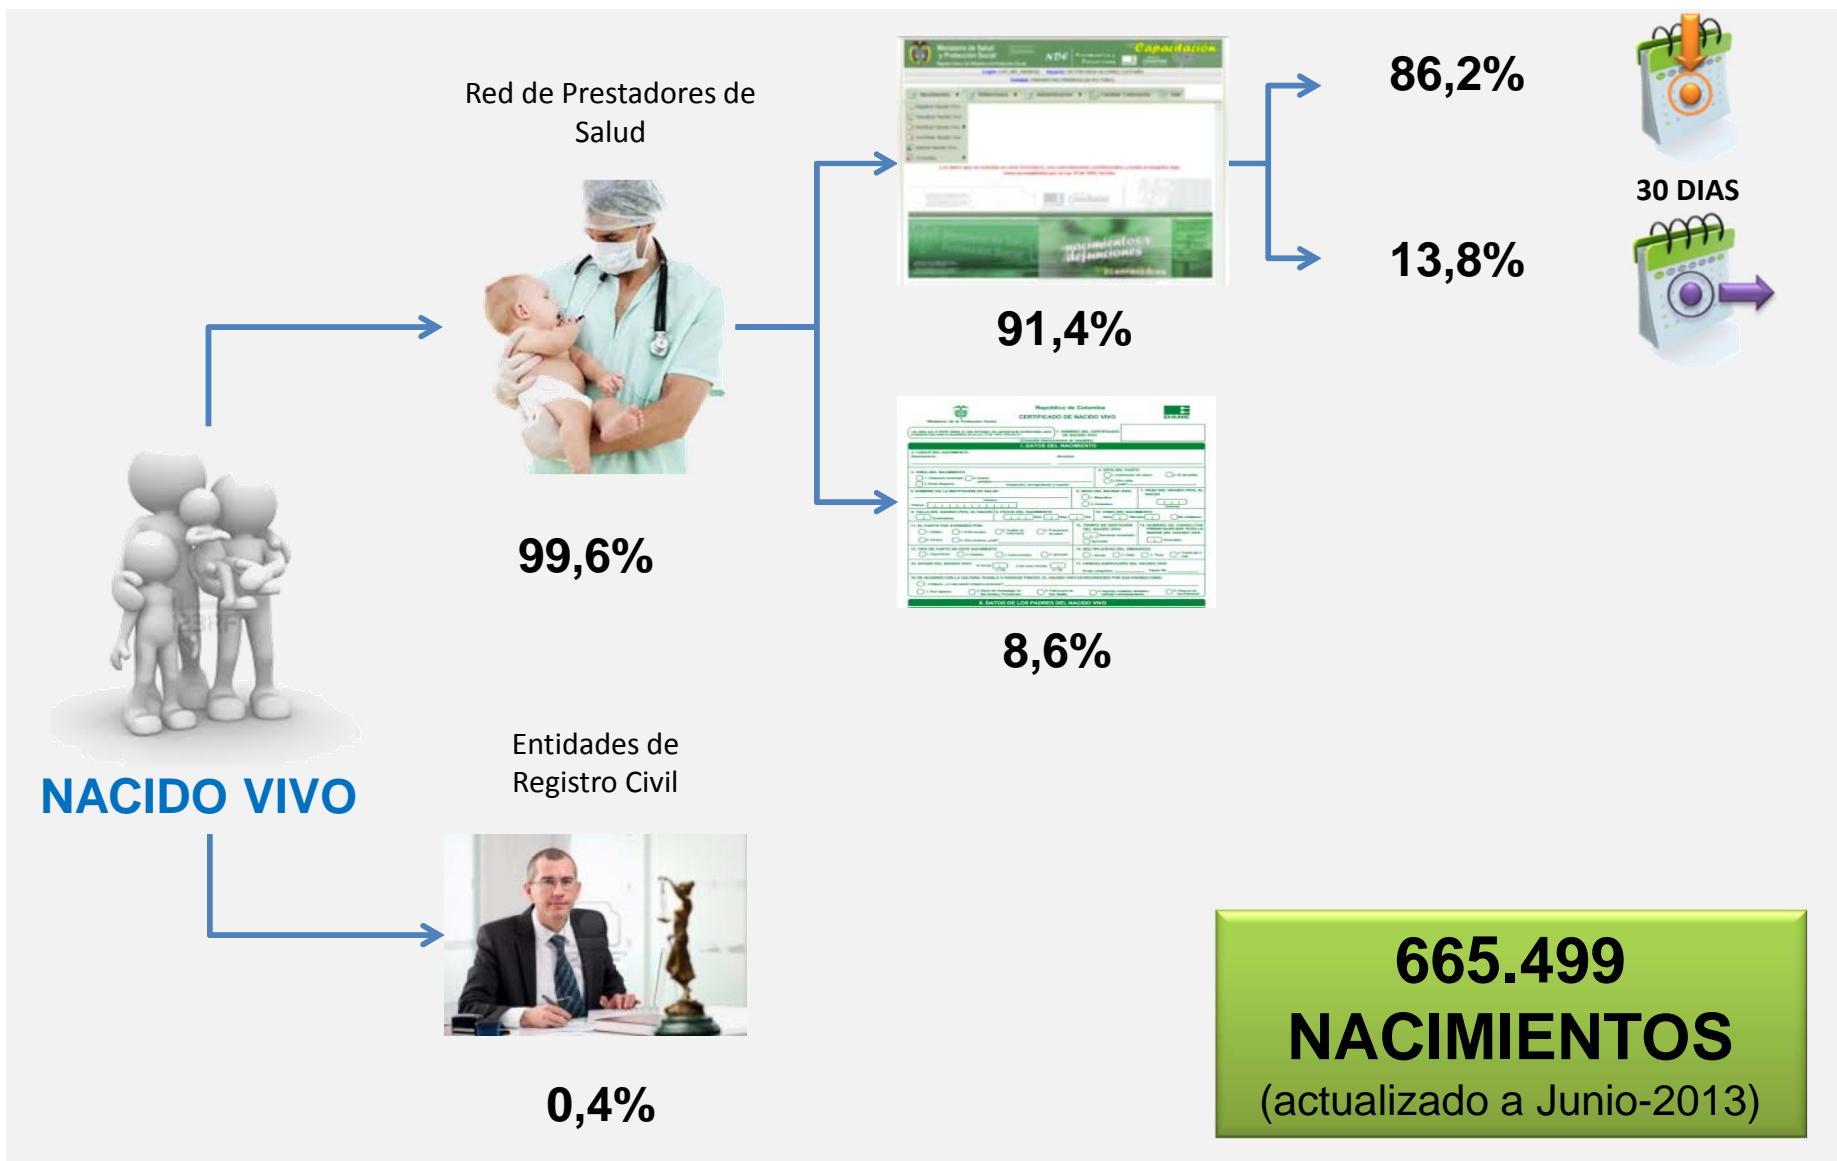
Red de Prestadores de Salud

99,6%

91,4%

86,2%

30 DIAS

13,8%

República de Colombia
CERTIFICADO DE NACIDO VIVO

8,6%

NACIDO VIVO

Entidades de Registro Civil

0,4%

665.499
NACIMIENTOS
(actualizado a Junio-2013)